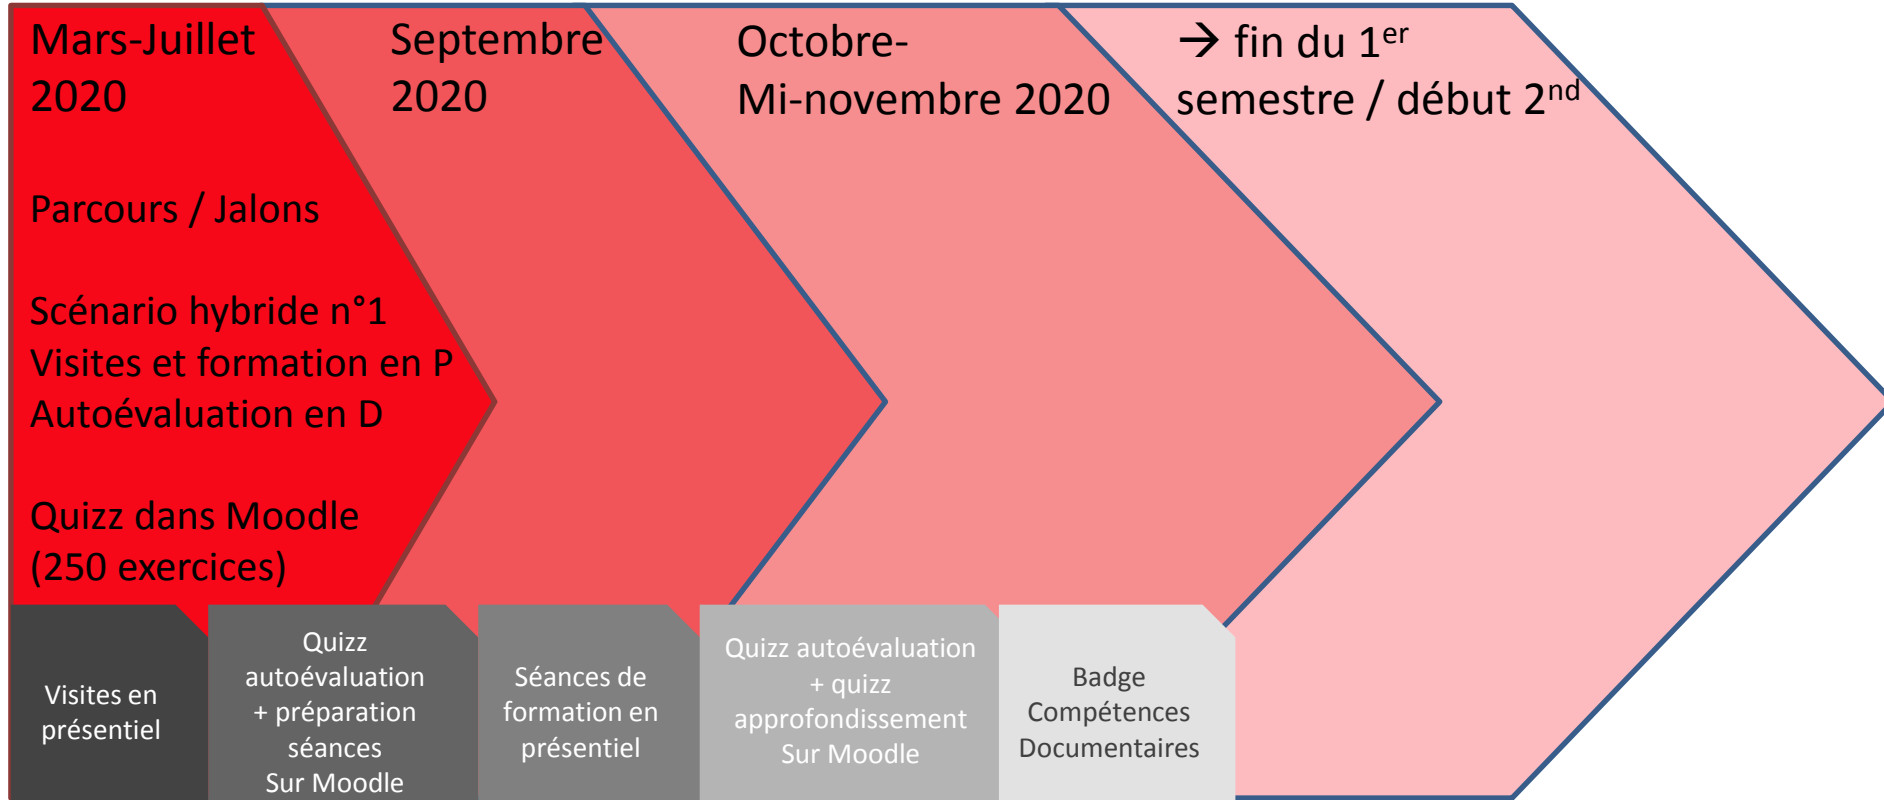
Mars-Juillet 2020

Parcours / Jalons

Scénario hybride n°1
Visites et formation en P
Autoévaluation en D

Quizz dans Moodle
(250 exercices)

Septembre 2020

Octobre-
Mi-novembre 2020

→ fin du 1$^{er}$ semestre / début 2$^{nd}$

Visites en présentiel

Quizz autoévaluation + préparation séances Sur Moodle

Séances de formation en présentiel

Quizz autoévaluation + quizz approfondissement Sur Moodle

Badge Compétences Documentaires